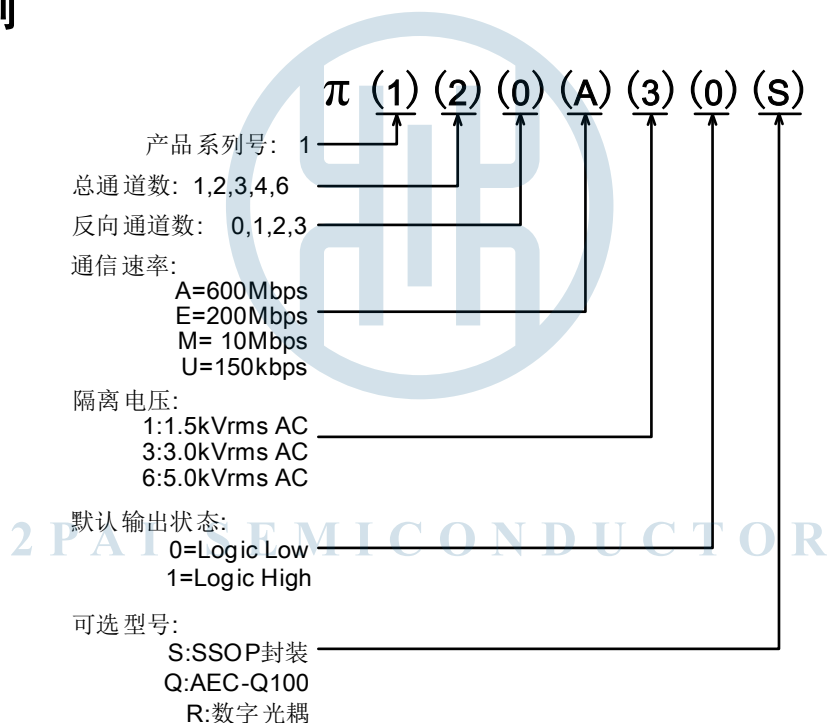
例

π (1) (2) (0) (A) (3) (0) (S)

产品系列号: 1

总通道数: 1,2,3,4,6

反向通道数: 0,1,2,3

通信速率:
A=600Mbps
E=200Mbps
M= 10Mbps
U=150kbps

隔离电压:
1:1.5kVrms AC
3:3.0kVrms AC
6:5.0kVrms AC

默认输出状态:
0=Logic Low
1=Logic High

可选型号:
S:SSOP封装
Q:AEC-Q100
R:数字光耦

2PAI SEMICONDUCTOR